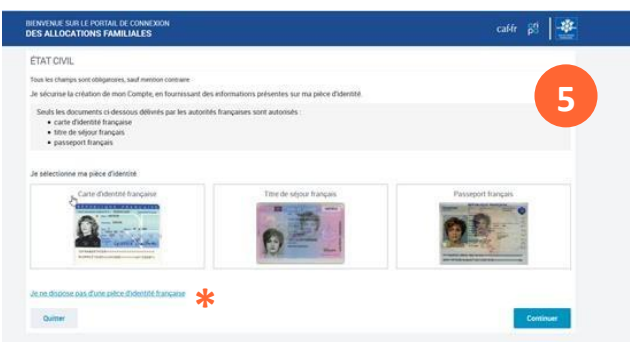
BIENVENUE SUR LE PORTAIL DE CONNEXION
DES ALLOCATIONS FAMILIALES

caf.fr

ÉTAT CIVIL

Tous les champs sont obligatoires, sauf mention contraire

Je sécurise la création de mon Compte, en fournissant des informations présentes sur ma pièce d'identité

Seuls les documents ci-dessous délivrés par les autorités françaises sont autorisés :
- carte d'identité française
- titre de séjour français
- passeport français

5

Je sélectionne ma pièce d'identité

Carte d'identité française

Titre de séjour français

Passeport français

Je ne dispose pas d'une pièce d'identité française

Quitter

Continuer